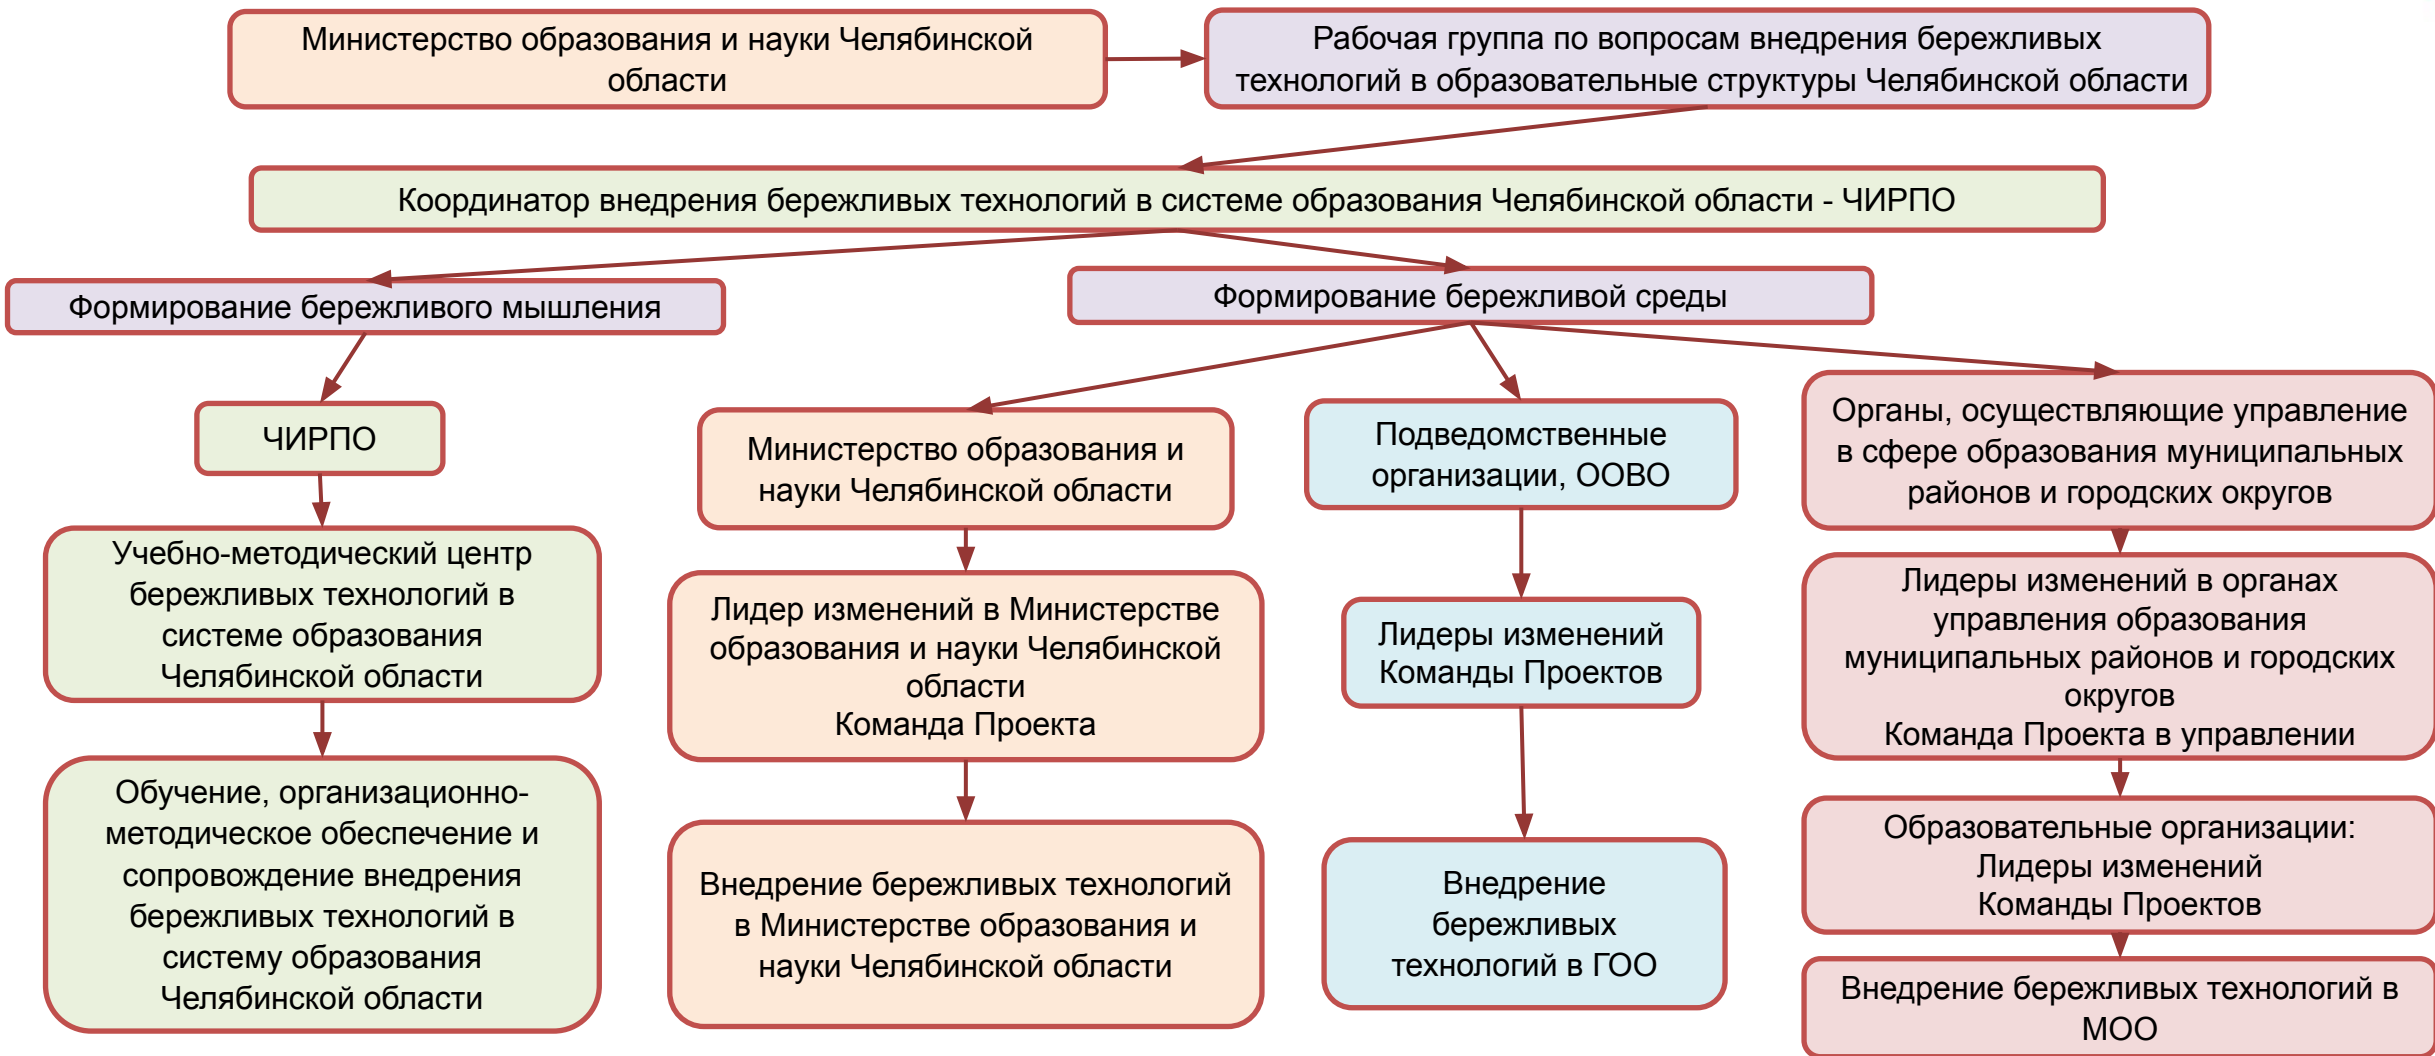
Министерство образования и науки Челябинской области

Рабочая группа по вопросам внедрения бережливых технологий в образовательные структуры Челябинской области

Координатор внедрения бережливых технологий в системе образования Челябинской области - ЧИРПО

Формирование бережливого мышления

Формирование бережливой среды

ЧИРПО

Учебно-методический центр бережливых технологий в системе образования Челябинской области

Обучение, организационно-методическое обеспечение и сопровождение внедрения бережливых технологий в систему образования Челябинской области

Министерство образования и науки Челябинской области

Лидер изменений в Министерстве образования и науки Челябинской области
Команда Проекта

Внедрение бережливых технологий в Министерстве образования и науки Челябинской области

Подведомственные организации, ООВО

Лидеры изменений
Команды Проектов

Внедрение бережливых технологий в ГОО

Органы, осуществляющие управление в сфере образования муниципальных районов и городских округов

Лидеры изменений в органах управления образования муниципальных районов и городских округов
Команда Проекта в управлении

Образовательные организации:
Лидеры изменений
Команды Проектов

Внедрение бережливых технологий в МОО